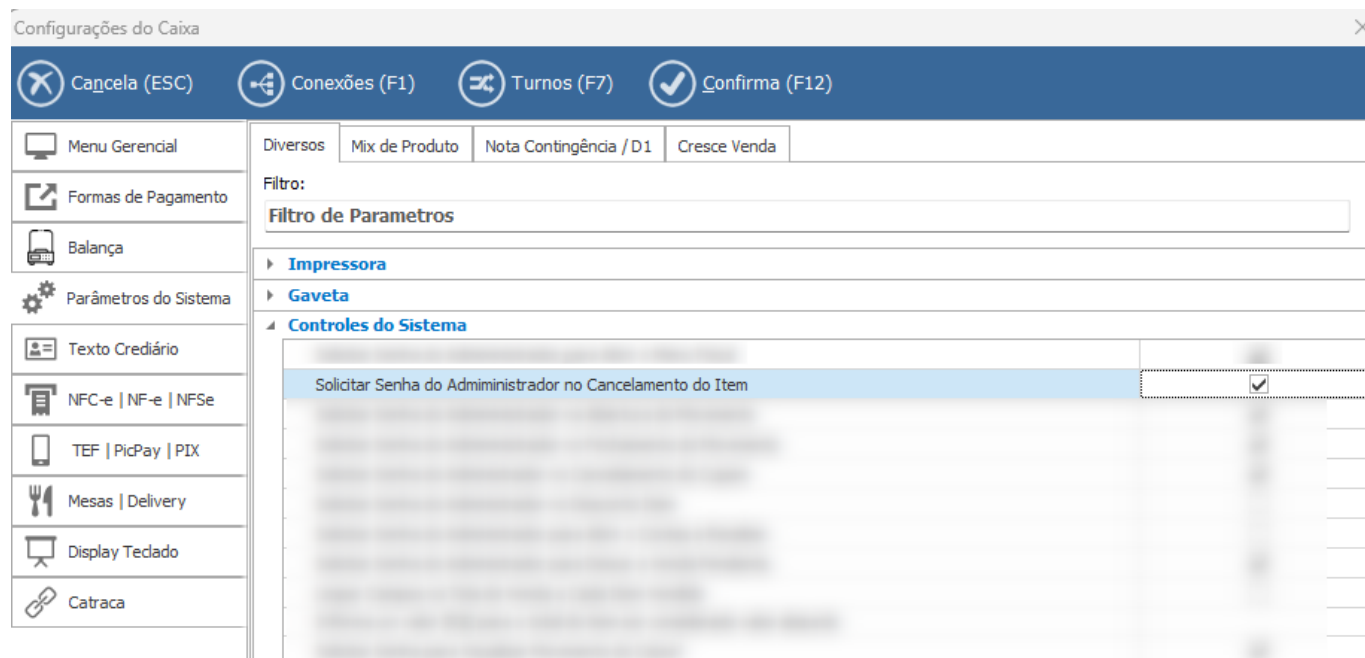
Configurações do Caixa

Cancela (ESC)
Conexões (F1)
Turnos (F7)
Confirma (F12)

Menu Gerencial
Formas de Pagamento
Balança
Parâmetros do Sistema
Texto Crediário
NFC-e | NF-e | NFSe
TEF | PicPay | PIX
Mesas | Delivery
Display Teclado
Catraca

Diversos
Mix de Produto
Nota Contingência / D1
Cresce Venda

Filtro:
Filtro de Parametros

Impressora
Gaveta
Controles do Sistema
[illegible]
Solicitar Senha do Admministrador no Cancelamento do Item
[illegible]
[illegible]
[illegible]
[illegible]
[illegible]
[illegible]
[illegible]
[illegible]
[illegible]